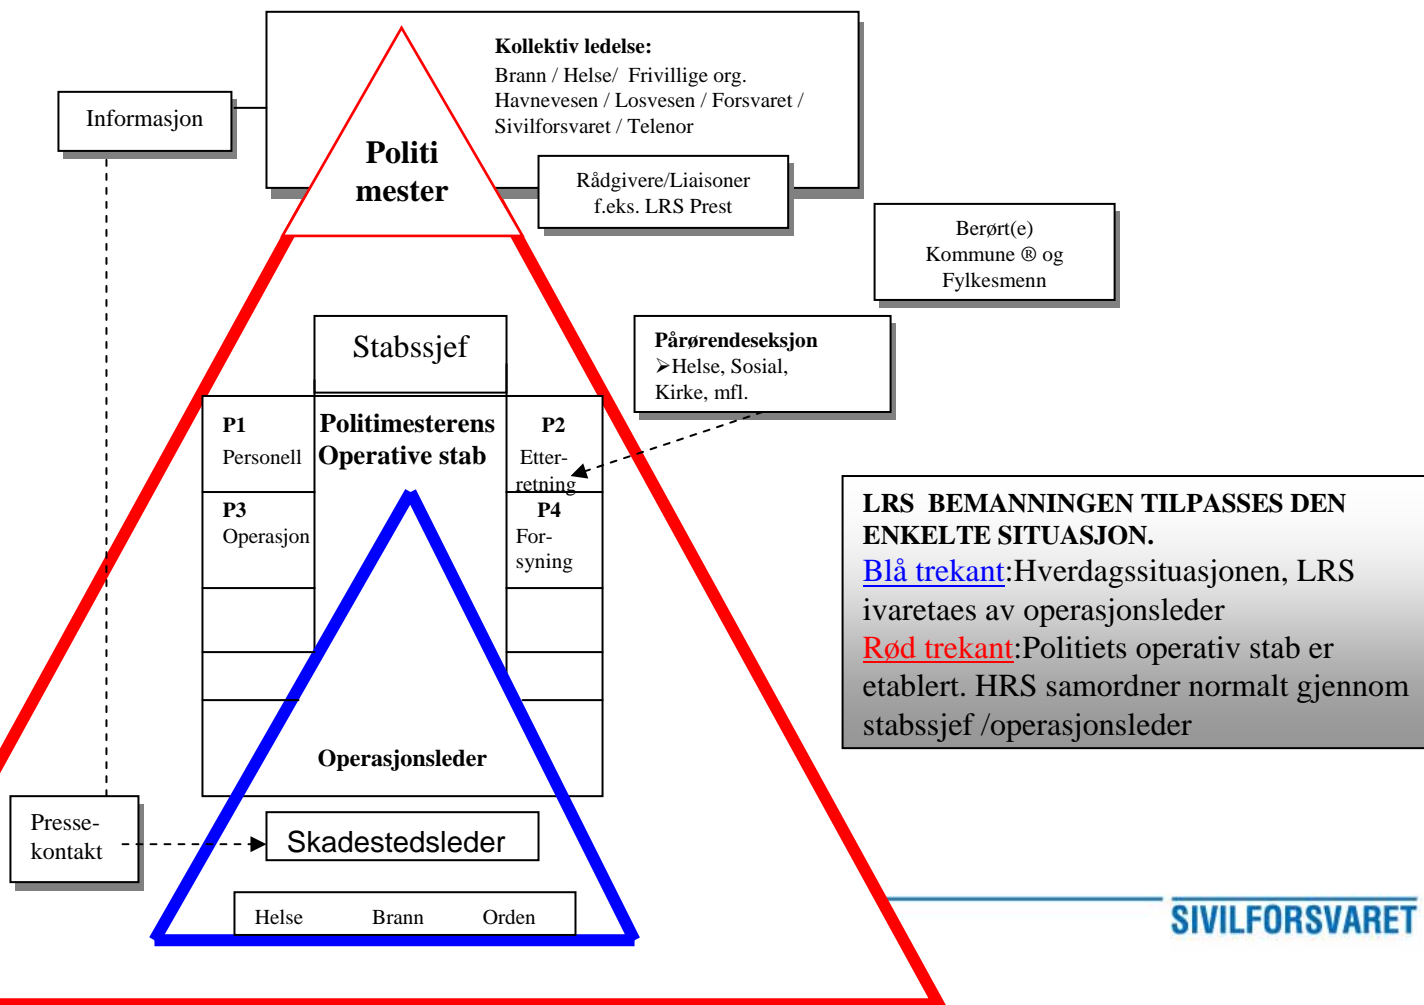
Kollektiv ledelse:
Brann / Helse/ Frivillige org.
Havnevesen / Losvesen / Forsvaret /
Sivilforsvaret / Telenor

Informasjon

Politi
mester

Rådgivere/Liaisoner
f.eks. LRS Prest

Berørt(e)
Kommune ® og
Fylkesmenn

Stabssjef

Pårørendeseksjon
➢Helse, Sosial,
Kirke, mfl.

P1
Personell

Politimesterens
Operative stab

P2
Etter-
retning

P3
Operasjon

P4
For-
syning

LRS BEMANNINGEN TILPASSES DEN ENKELTE SITUASJON.
Blå trekant:Hverdagssituasjonen, LRS ivaretaes av operasjonsleder
Rød trekant:Politiets operativ stab er etablert. HRS samordner normalt gjennom stabssjef /operasjonsleder

Operasjonsleder

Presse-
kontakt

Skadestedsleder

Helse Brann Orden

SIVILFORSVARET